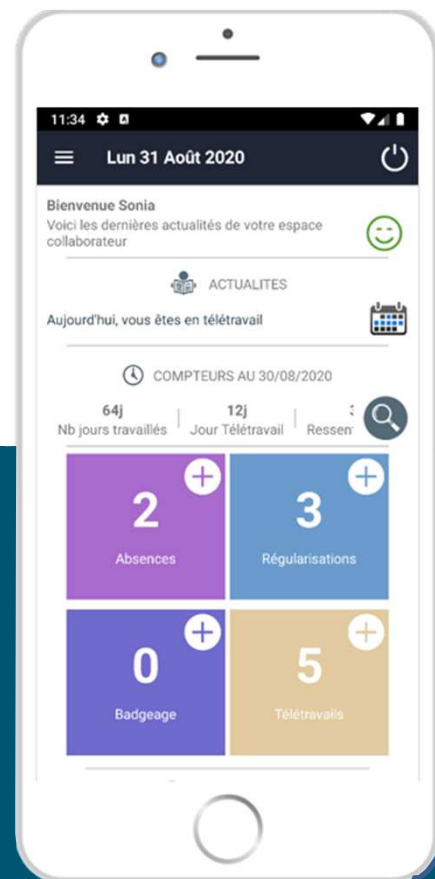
11:34

Lun 31 Août 2020

Bienvenue Sonia
Voici les dernières actualités de votre espace collaborateur

ACTUALITES

Aujourd'hui, vous êtes en télétravail

COMPTEURS AU 30/08/2020

64j
Nb jours travaillés

12j
Jour Télétravail

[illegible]
Ressen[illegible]

2
Absences

3
Régularisations

0
Badgeage

5
Télétravails